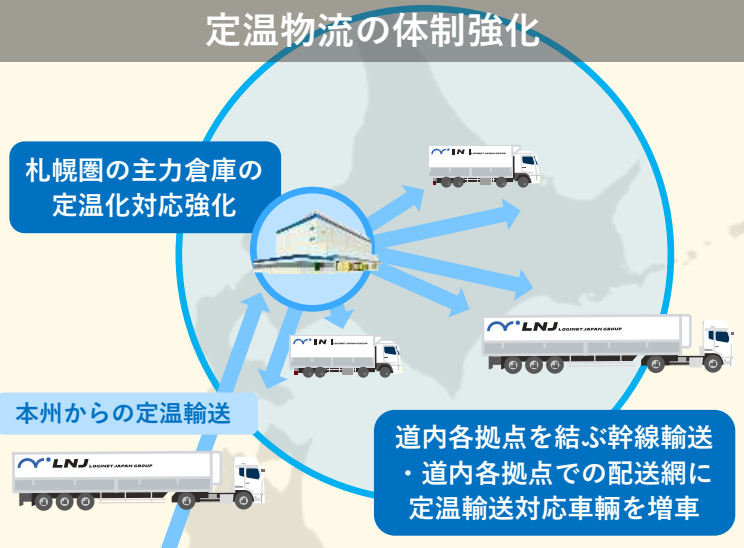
定温物流の体制強化

札幌圏の主力倉庫の定温化対応強化

本州からの定温輸送

道内各拠点を結ぶ幹線輸送・道内各拠点での配送網に定温輸送対応車輌を増車

LNJ LOGINET JAPAN GROUP

LNJ LOGINET JAPAN GROUP

LNJ

LNJ